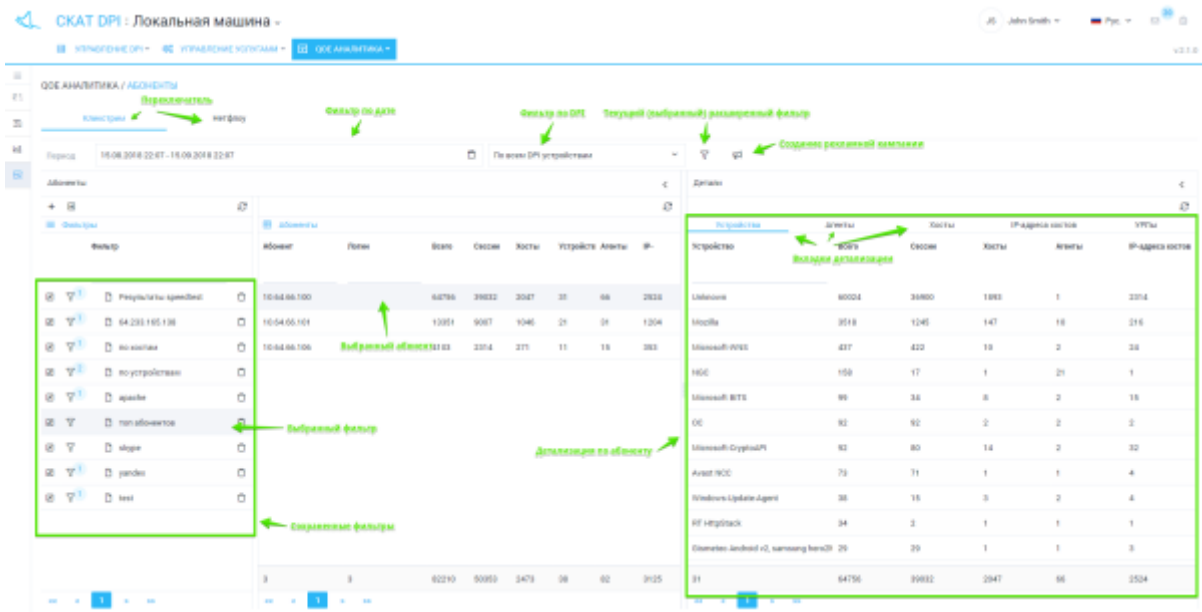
СКАТ DPI : Локальная машина

JS John Smith Рус

УПРАВЛЕНИЕ DPI УПРАВЛЕНИЕ УСЛУГАМИ QOE АНАЛИТИКА

v2.1.0

QOE АНАЛИТИКА / АБОНЕНТЫ

Переключатель

Клипстрим Netflow

Фильтр по дате

Фильтр по DPI

Текущий (выбранный) расширенный фильтр

Создание рекламной кампании

Период 15.08.2018 22:07 - 15.09.2018 22:07

По всем DPI устройствам

Абоненты

Детали

Фильтры

Фильтр

Результаты speedtest
64.233.165.138
по хостам
по устройствам
apache
топ абонентов
skype
yandex
test

Абоненты

| Абонент | Логин | Всего | Сессии | Хосты | Устройств | Агенты | IP- |
|---|---|---|---|---|---|---|---|
| 10.64.66.100 | | 64756 | 39932 | 2047 | 31 | 66 | 2524 |
| 10.64.66.101 | | 13351 | 9087 | 1046 | 21 | 31 | 1204 |
| 10.64.66.106 | | 4103 | 2314 | 371 | 11 | 15 | 393 |
| 3 | 3 | 82210 | 50053 | 2473 | 38 | 82 | 3125 |

Выбранный абонент

Выбранный фильтр

Сохраненные фильтры

Устройства Агенты Хосты IP-адреса хостов УРЛы

Вкладки детализации

| Устройство | Всего | Сессии | Хосты | Агенты | IP-адреса хостов |
|---|---|---|---|---|---|
| Unknown | 60024 | 36860 | 1893 | 1 | 2314 |
| Mozilla | 3518 | 1245 | 147 | 18 | 216 |
| Microsoft-WNS | 437 | 422 | 19 | 2 | 28 |
| NGC | 159 | 17 | 1 | 21 | 1 |
| Microsoft BITS | 99 | 34 | 8 | 2 | 15 |
| OC | 92 | 92 | 2 | 2 | 2 |
| Microsoft-CryptoAPI | 92 | 80 | 14 | 2 | 32 |
| Avast NCC | 73 | 71 | 1 | 1 | 4 |
| Windows-Update-Agent | 38 | 15 | 3 | 2 | 4 |
| RT HttpStack | 34 | 2 | 1 | 1 | 1 |
| Dalvik Android v2, samsung hero2lt | 29 | 29 | 1 | 1 | 3 |
| 31 | 64756 | 39932 | 2047 | 66 | 2524 |

Детализация по абоненту

1